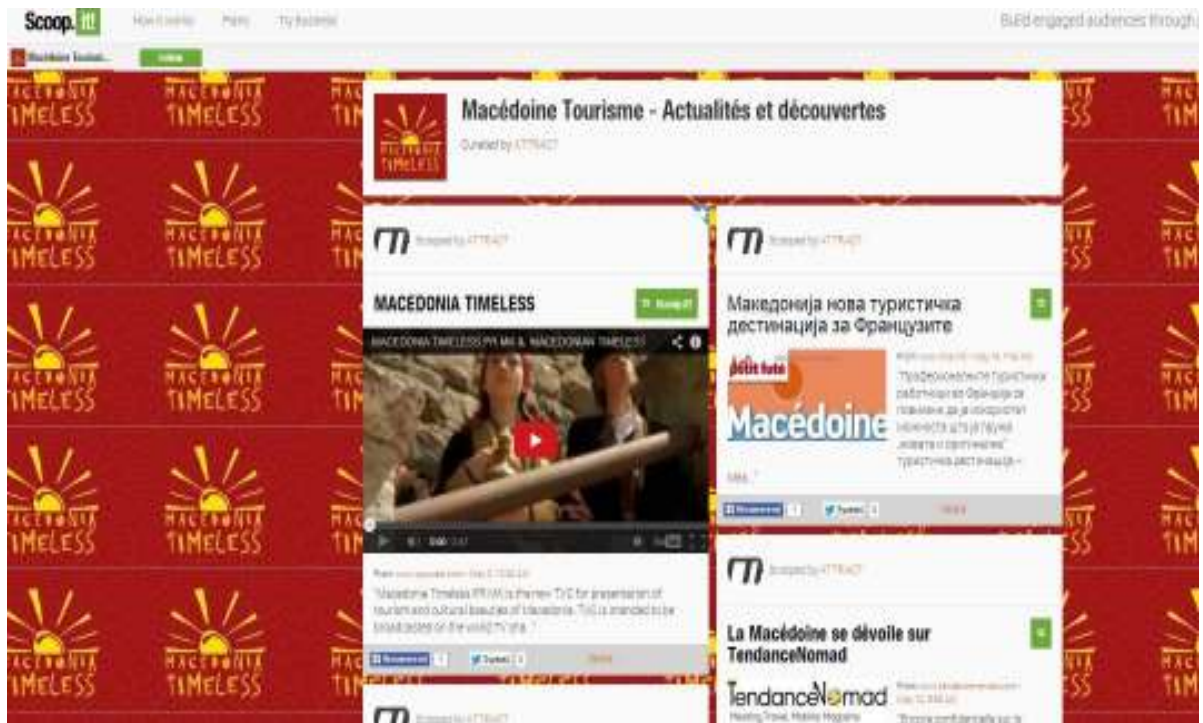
Scoop.it! How it works Plans Try Business

Build engaged audiences through

Macédoine Tourism... Follow

MACEDONIA TIMELESS

Macédoine Tourisme - Actualités et découvertes

Curated by ATTRACT

Scooped by ATTRACT

MACEDONIA TIMELESS

Scoop.it!

MACEDONIA TIMELESS PR MK & MACEDONIA TIMELESS

From www.youtube.com

"Macedonia Timeless PR MK is the new TVC for presentation of tourism and cultural beauties of Macedonia. TVC is intended to be broadcasted on the world TV chai..."

Recommend Tweet

Scooped by ATTRACT

Македонија нова туристичка дестинација за Французите

petit futé

Macédoine

"Професионалните туристички работници од Франција се поканети да ја искористат можноста што ја нуди „новата и светлечка" туристичка дестинација – нов..."

Recommend Tweet

Scooped by ATTRACT

La Macédoine se dévoile sur TendanceNomad

TendanceNomad

Scooped by ATTRACT